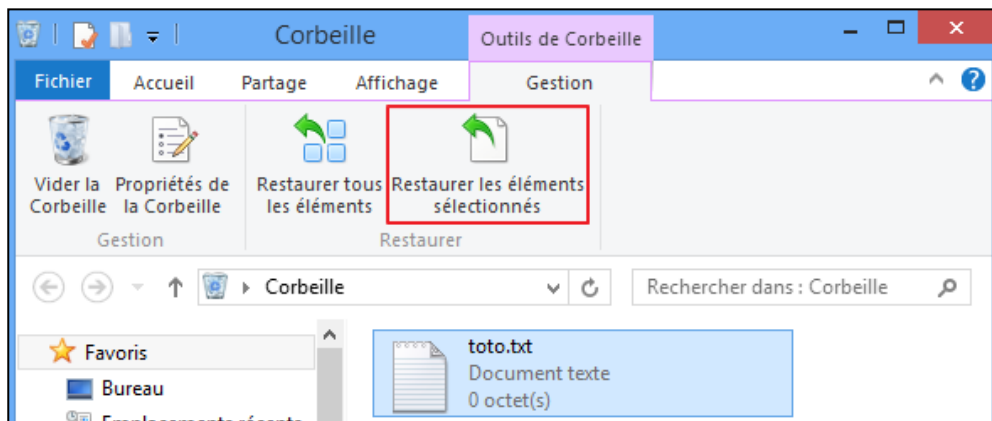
Corbeille

Outils de Corbeille

Fichier Accueil Partage Affichage Gestion

Vider la Corbeille
Propriétés de la Corbeille
Gestion

Restaurer tous les éléments
Restaurer les éléments sélectionnés
Restaurer

Corbeille

Rechercher dans : Corbeille

Favoris
Bureau
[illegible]

toto.txt
Document texte
0 octet(s)